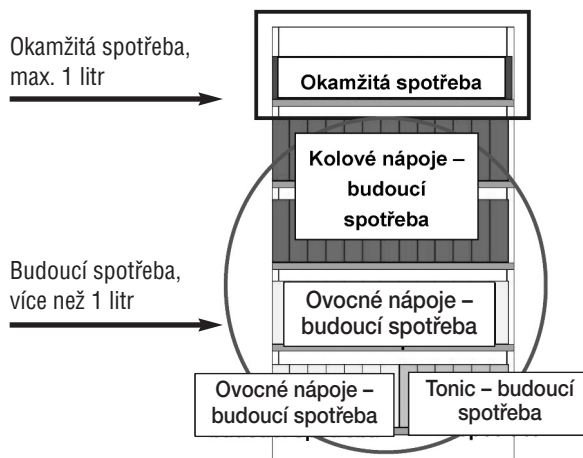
Okamžitá spotřeba, max. 1 litr

Okamžitá spotřeba

Kolové nápoje – budoucí spotřeba

Budoucí spotřeba, více než 1 litr

Ovocné nápoje – budoucí spotřeba

Ovocné nápoje – budoucí spotřeba

Tonic – budoucí spotřeba